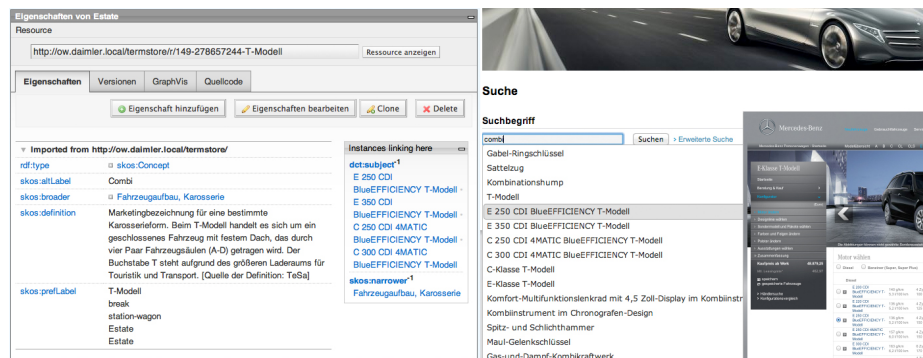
Eigenschaften von Estate

Resource

http://ow.daimler.local/termstore/r/149-278657244-T-Modell

Ressource anzeigen

Eigenschaften | Versionen | GraphVis | Quellcode

Eigenschaft hinzufügen | Eigenschaften bearbeiten | Clone | Delete

Imported from http://ow.daimler.local/termstore/

| | |
|---|---|
| rdf:type | skos:Concept |
| skos:altLabel | Combi |
| skos:broader | Fahrzeugaufbau, Karosserie |
| skos:definition | Marketingbezeichnung für eine bestimmte Karosserieform. Beim T-Modell handelt es sich um ein geschlossenes Fahrzeug mit festem Dach, das durch vier Paar Fahrzeugsäulen (A-D) getragen wird. Der Buchstabe T steht aufgrund des größeren Laderaums für Touristik und Transport. [Quelle der Definition: TeSa] |
| skos:prefLabel | T-Modell break station-wagon Estate Estate |

Instances linking here

dct:subject$^{-1}$
E 250 CDI BlueEFFICIENCY T-Modell
E 350 CDI BlueEFFICIENCY T-Modell
C 250 CDI 4MATIC BlueEFFICIENCY T-Modell
C 300 CDI 4MATIC BlueEFFICIENCY T-Modell

skos:narrower$^{-1}$
Fahrzeugaufbau, Karosserie

Suche

Suchbegriff

combi

Suchen » Erweiterte Suche

Gabel-Ringschlüssel
Sattelzug
Kombinationshump
T-Modell
E 250 CDI BlueEFFICIENCY T-Modell
E 350 CDI BlueEFFICIENCY T-Modell
C 250 CDI 4MATIC BlueEFFICIENCY T-Modell
C 300 CDI 4MATIC BlueEFFICIENCY T-Modell
C-Klasse T-Modell
E-Klasse T-Modell
Komfort-Multifunktionslenkrad mit 4,5 Zoll-Display im Kombiinstr
Kombiinstrument im Chronografen-Design
Spitz- und Schlichthammer
Maul-Gelenkschlüssel
Gas-und-Dampf-Kombikraftwerk

Mercedes-Benz

E-Klasse T-Modell

Motor wählen